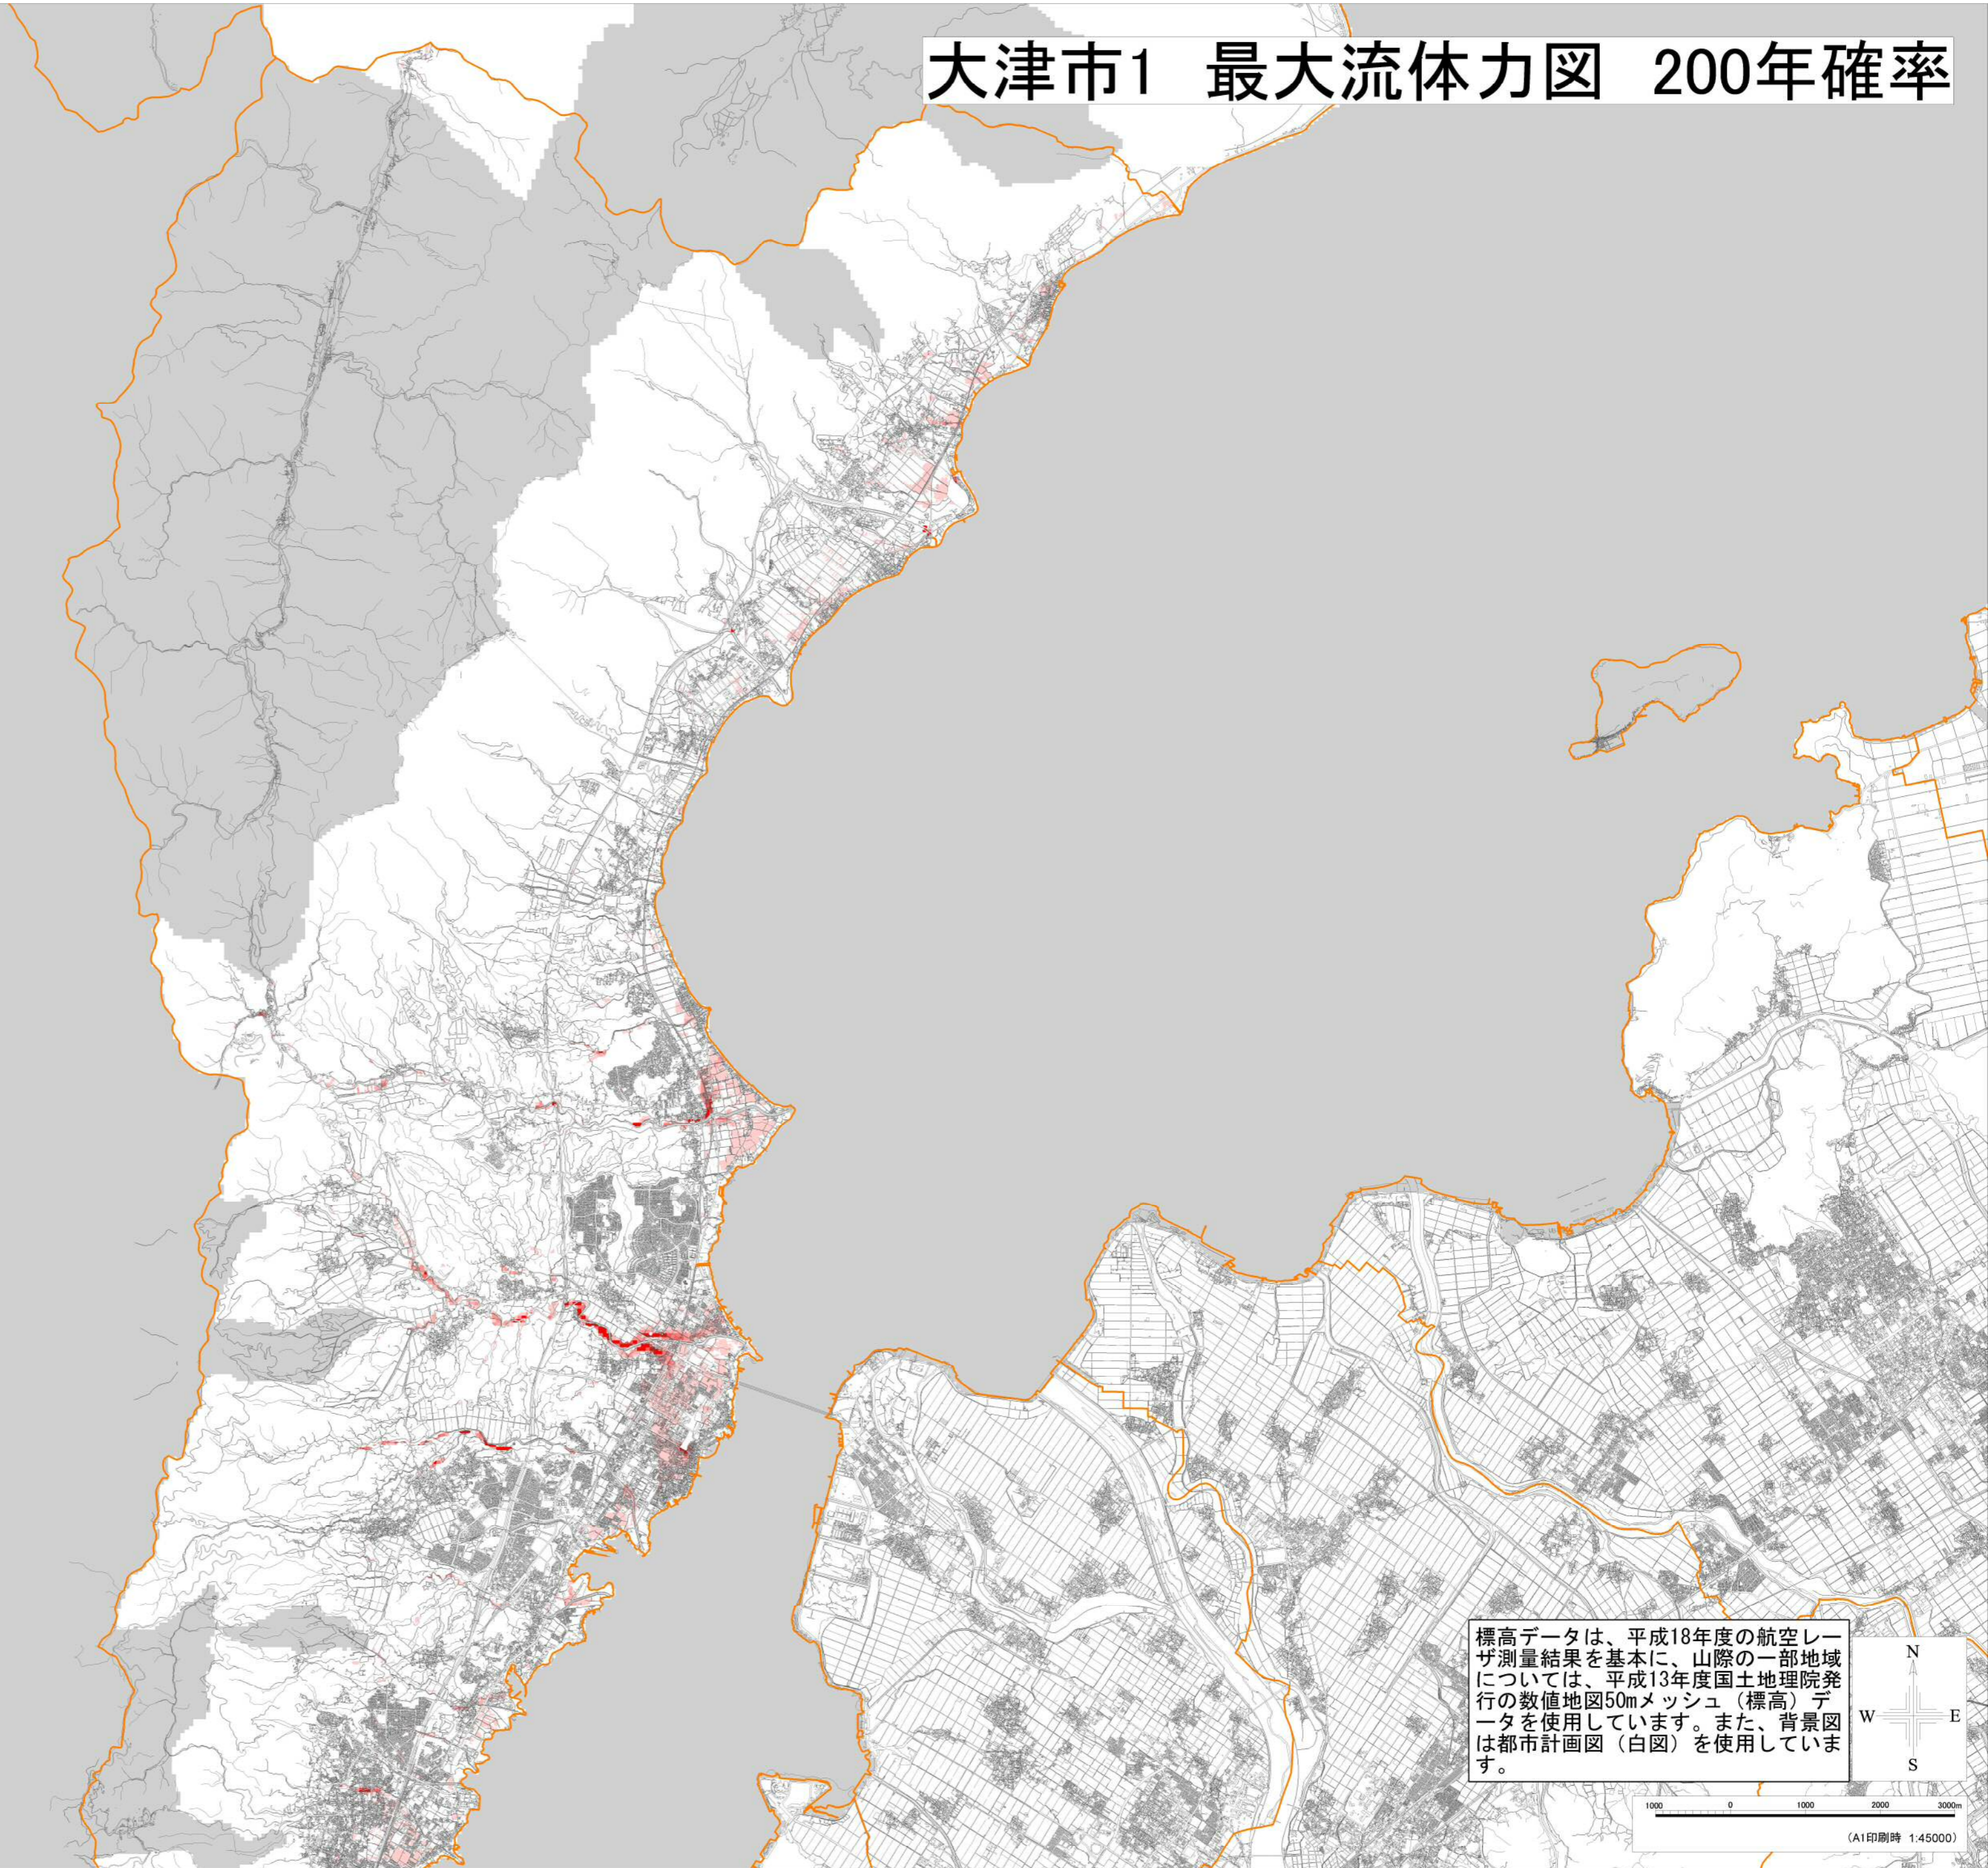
大津市1　最大流体力図　200年確率

標高データは、平成18年度の航空レーザ測量結果を基本に、山際の一部地域については、平成13年度国土地理院発行の数値地図50mメッシュ（標高）データを使用しています。また、背景図は都市計画図（白図）を使用しています。

N
W
E
S

1000　0　1000　2000　3000m
（A1印刷時 1:45000）